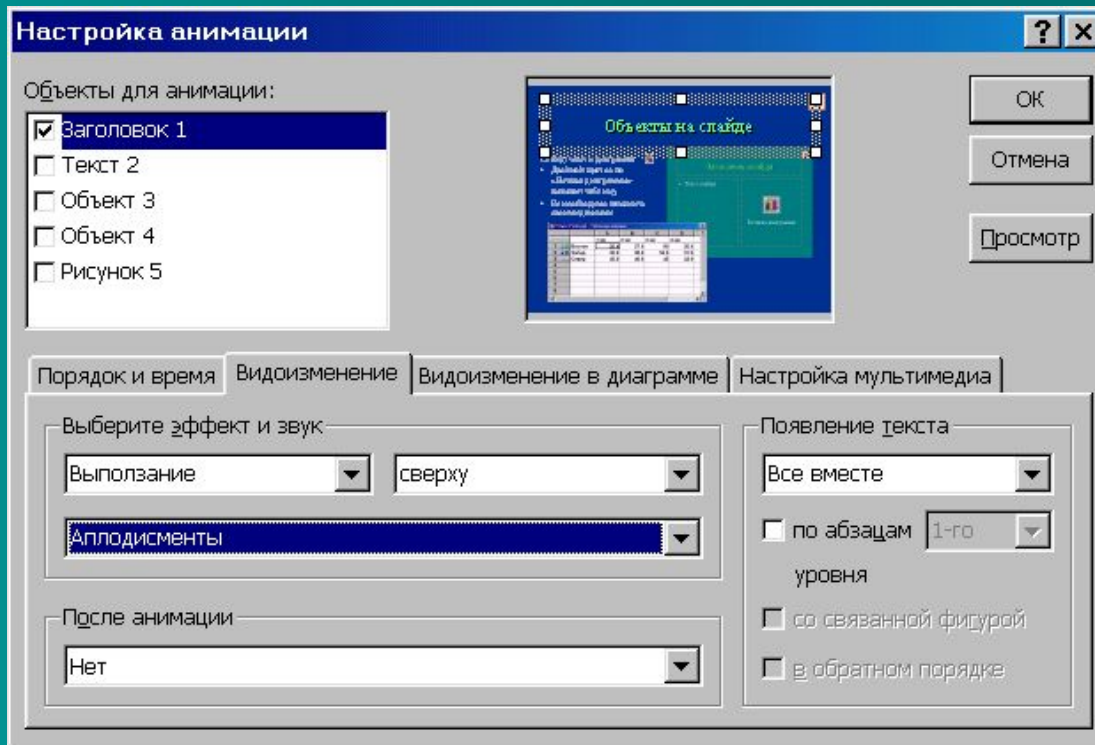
Настройка анимации

? ×

Объекты для анимации:

Заголовок 1
Текст 2
Объект 3
Объект 4
Рисунок 5

Объекты на слайде

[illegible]

ОК

Отмена

Просмотр

Порядок и время | Видоизменение | Видоизменение в диаграмме | Настройка мультимедиа

Выберите эффект и звук

Выползание

сверху

Аплодисменты

После анимации

Нет

Появление текста

Все вместе

по абзацам 1-го уровня

со связанной фигурой

в обратном порядке